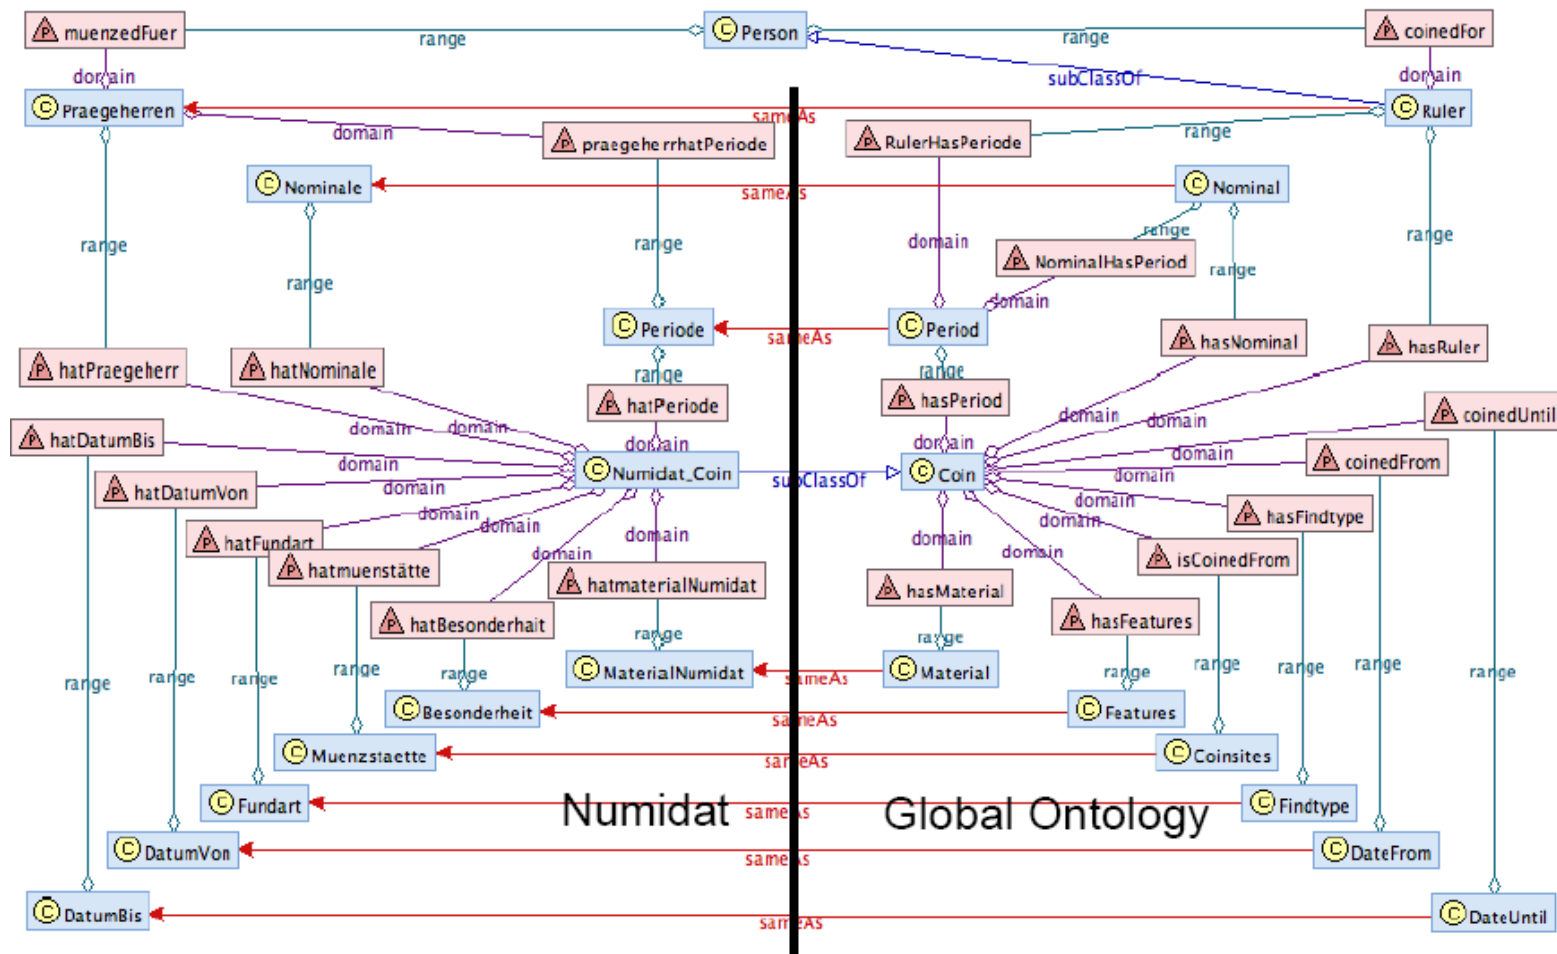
P muenzedFuer
range
C Person
range
P coinedFor
domain
subClassOf
domain
C Praegeherren
sameAs
C Ruler
domain
P praegeherrhatPeriode
P RulerHasPeriode
range
C Nominale
sameAs
C Nominal
range
domain
range
range
P NominalHasPeriod
range
range
domain
C Periode
sameAs
C Period
P hasNominal
P hasRuler
P hatPraegeherr
P hatNominale
range
range
P hatPeriode
P hasPeriod
domain
domain
P coinedUntil
P hatDatumBis
domain
domain
domain
domain
domain
domain
C Numidat_Coin
subClassOf
C Coin
domain
P coinedFrom
P hatDatumVon
domain
domain
domain
P hatFundart
domain
domain
domain
P hasFindtype
P hatmuenstätte
domain
domain
domain
domain
P isCoinedFrom
P hatmaterialNumidat
P hasMaterial
P hatBesonderhait
P hasFeatures
range
range
range
range
range
range
range
range
range
range
range
range
C MaterialNumidat
sameAs
C Material
C Besonderheit
sameAs
C Features
C Muenzstaette
sameAs
C Coinsites
C Fundart
Numidat
sameAs
Global Ontology
C Findtype
C DatumVon
sameAs
C DateFrom
C DatumBis
sameAs
C DateUntil